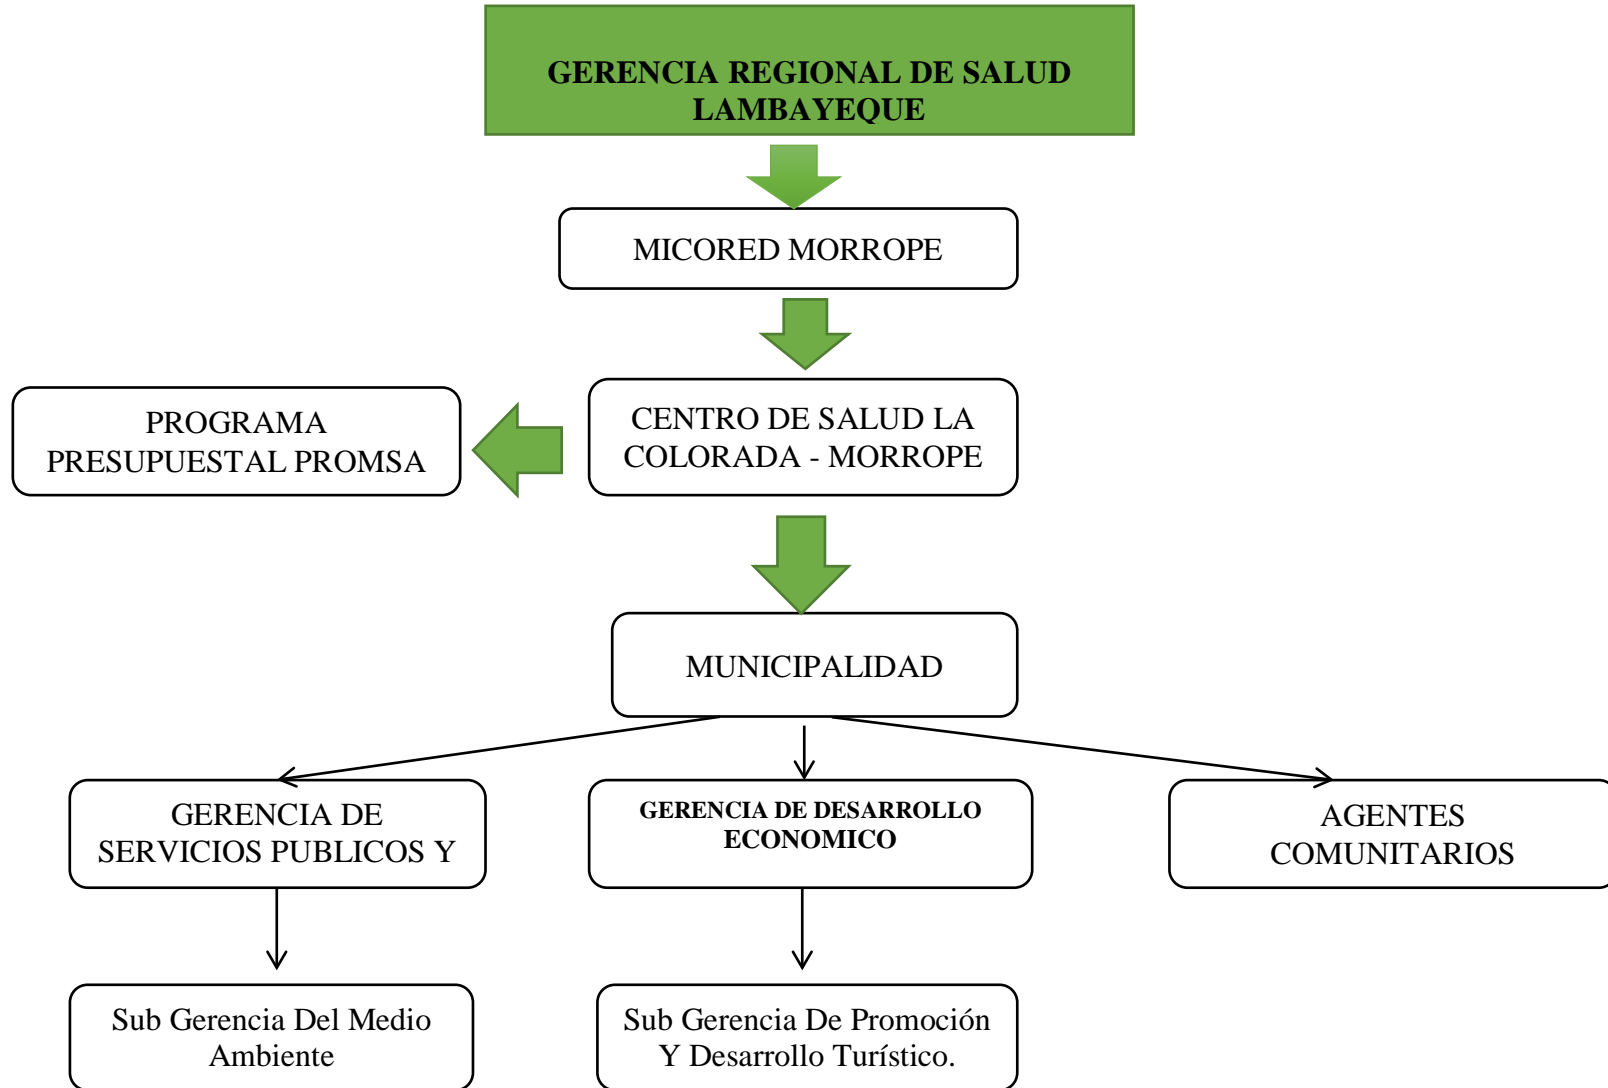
GERENCIA REGIONAL DE SALUD LAMBAYEQUE

MICORED MORROPE

CENTRO DE SALUD LA COLORADA - MORROPE

PROGRAMA PRESUPUESTAL PROMSA

MUNICIPALIDAD

GERENCIA DE SERVICIOS PUBLICOS Y

GERENCIA DE DESARROLLO ECONOMICO

AGENTES COMUNITARIOS

Sub Gerencia Del Medio Ambiente

Sub Gerencia De Promoción Y Desarrollo Turístico.